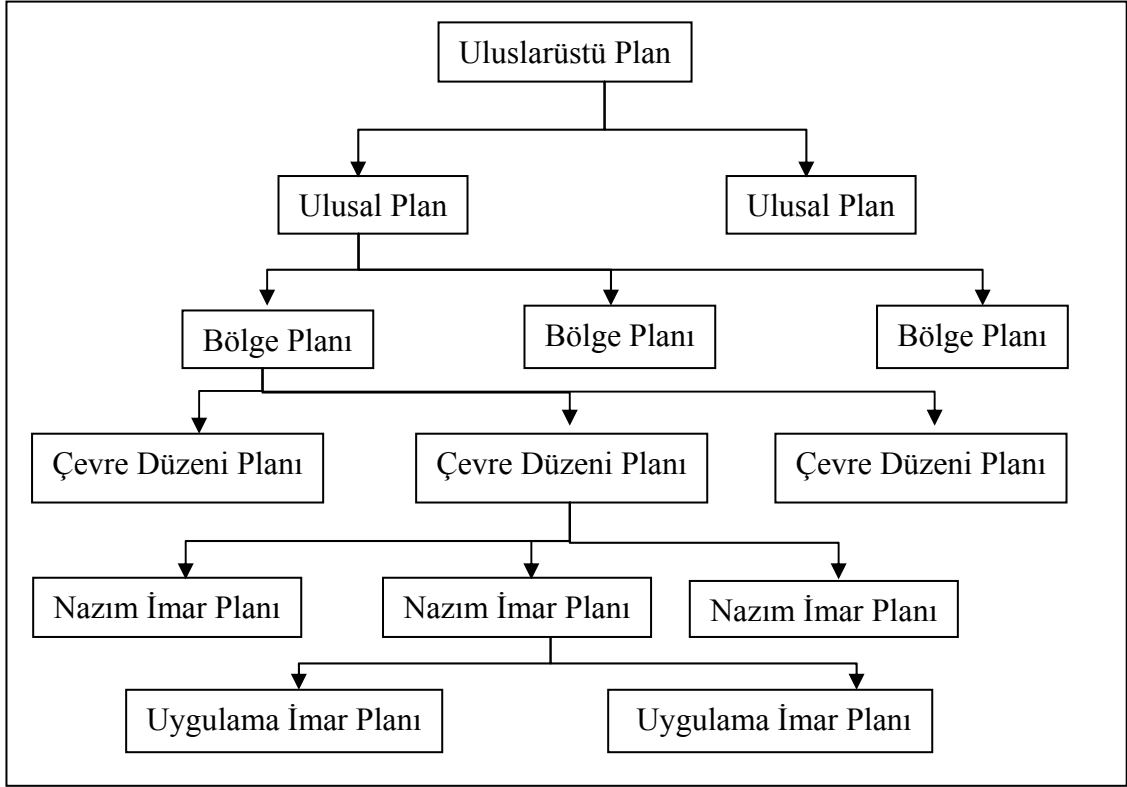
Uluslarüstü Plan

Ulusal Plan

Ulusal Plan

Bölge Planı

Bölge Planı

Bölge Planı

Çevre Düzeni Planı

Çevre Düzeni Planı

Çevre Düzeni Planı

Nazım İmar Planı

Nazım İmar Planı

Nazım İmar Planı

Uygulama İmar Planı

Uygulama İmar Planı